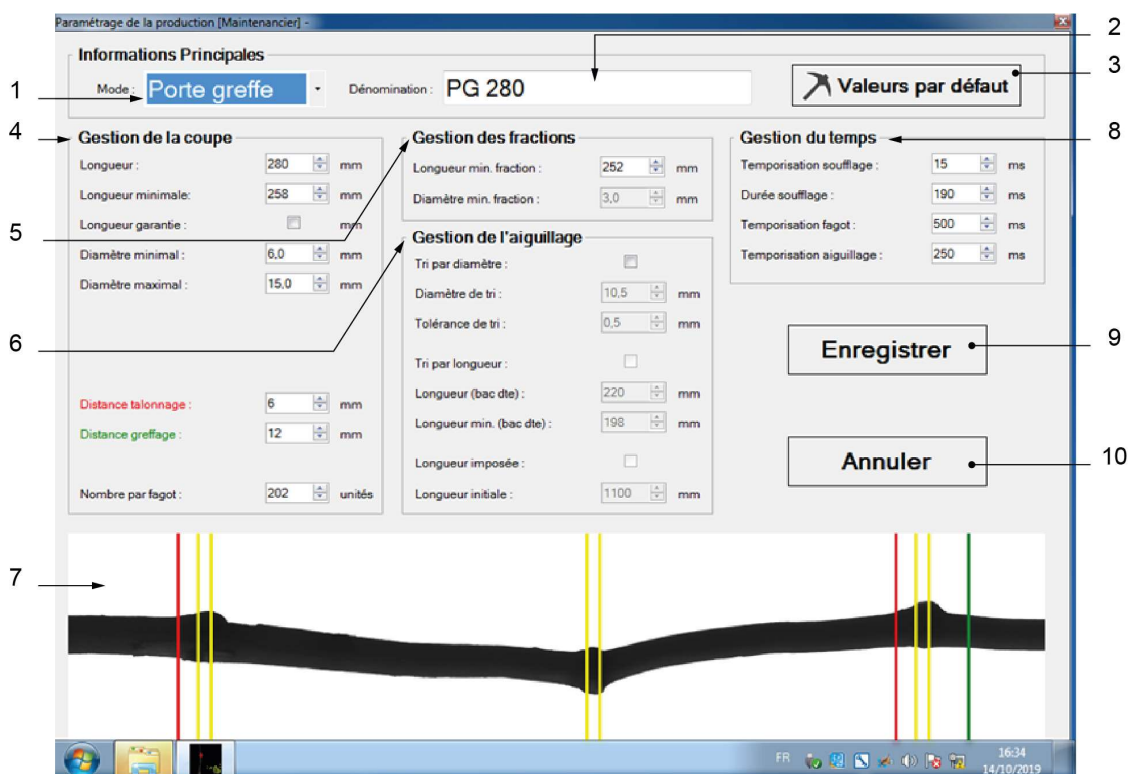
Paramétrage de la production [Maintenancier] -

Informations Principales

Mode : Porte greffe

Dénomination : PG 280

Valeurs par défaut

Gestion de la coupe

Longueur : 280 mm

Longueur minimale: 258 mm

Longueur garantie : mm

Diamètre minimal : 6,0 mm

Diamètre maximal : 15,0 mm

Distance talonnage : 6 mm

Distance greffage : 12 mm

Nombre par fagot : 202 unités

Gestion des fractions

Longueur min. fraction : 252 mm

Diamètre min. fraction : 3,0 mm

Gestion de l'aiguillage

Tri par diamètre :

Diamètre de tri : 10,5 mm

Tolérance de tri : 0,5 mm

Tri par longueur :

Longueur (bac dte) : 220 mm

Longueur min. (bac dte) : 198 mm

Longueur imposée :

Longueur initiale : 1100 mm

Gestion du temps

Temporisation soufflage : 15 ms

Durée soufflage : 190 ms

Temporisation fagot : 500 ms

Temporisation aiguillage : 250 ms

Enregistrer

Annuler

1
2
3
4
5
6
7
8
9
10

FR 16:34 14/10/2019